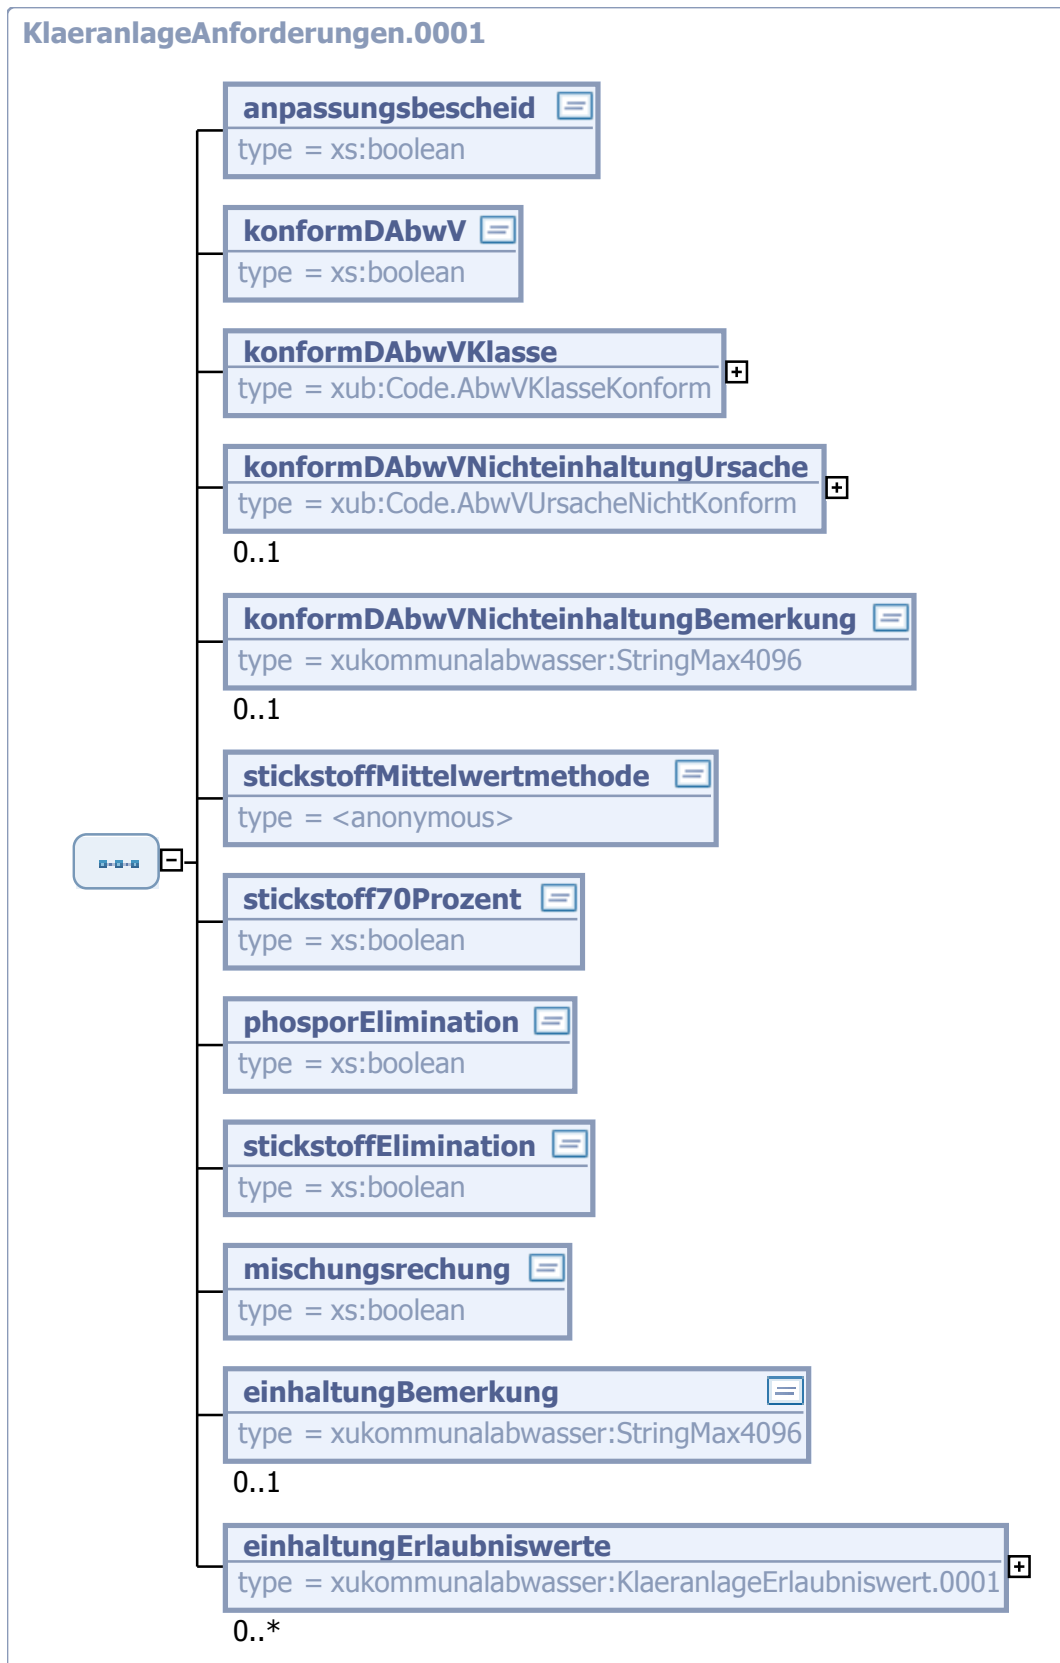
KlaeranlageAnforderungen.0001

anpassungsbescheid
type = xs:boolean

konformDAbwV
type = xs:boolean

konformDAbwVKlasse
type = xub:Code.AbwVKlasseKonform

konformDAbwVNichteinhaltungUrsache
type = xub:Code.AbwVUrsacheNichtKonform
0..1

konformDAbwVNichteinhaltungBemerkung
type = xukommunalabwasser:StringMax4096
0..1

stickstoffMittelwertmethode
type = <anonymous>

stickstoff70Prozent
type = xs:boolean

phosporElimination
type = xs:boolean

stickstoffElimination
type = xs:boolean

mischungsrechung
type = xs:boolean

einhaltungBemerkung
type = xukommunalabwasser:StringMax4096
0..1

einhaltungErlaubniswerte
type = xukommunalabwasser:KlaeranlageErlaubniswert.0001
0..*